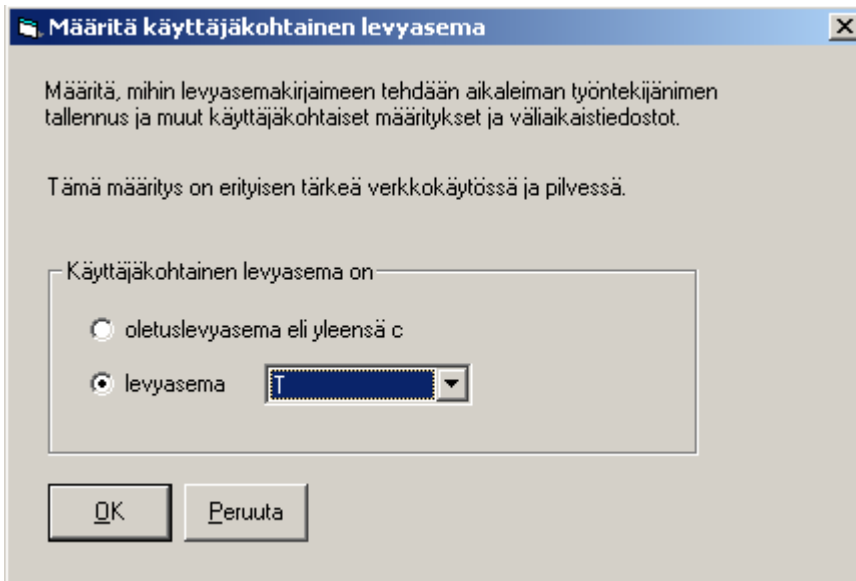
Määritä käyttäjäkohtainen levyasema

Määritä, mihin levyasemakirjaimeen tehdään aikaleiman työntekijänimen tallennus ja muut käyttäjäkohtaiset määritykset ja väliaikaistiedostot.

Tämä määritys on erityisen tärkeä verkkokäytössä ja pilvessä.

Käyttäjäkohtainen levyasema on

oletuslevyasema eli yleensä c

levyasema T

OK

Peruuta